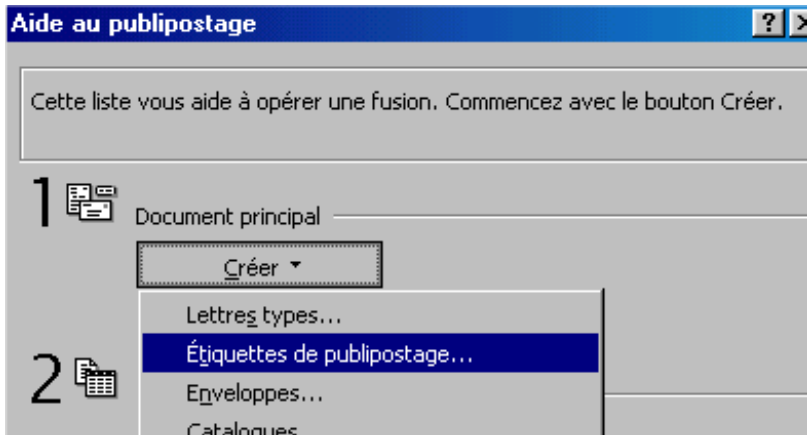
Aide au publipostage

?

Cette liste vous aide à opérer une fusion. Commencez avec le bouton Créer.

1 Document principal

Créer ▾

Lettres types...

Étiquettes de publipostage...

Enveloppes...

Catalogues...

2